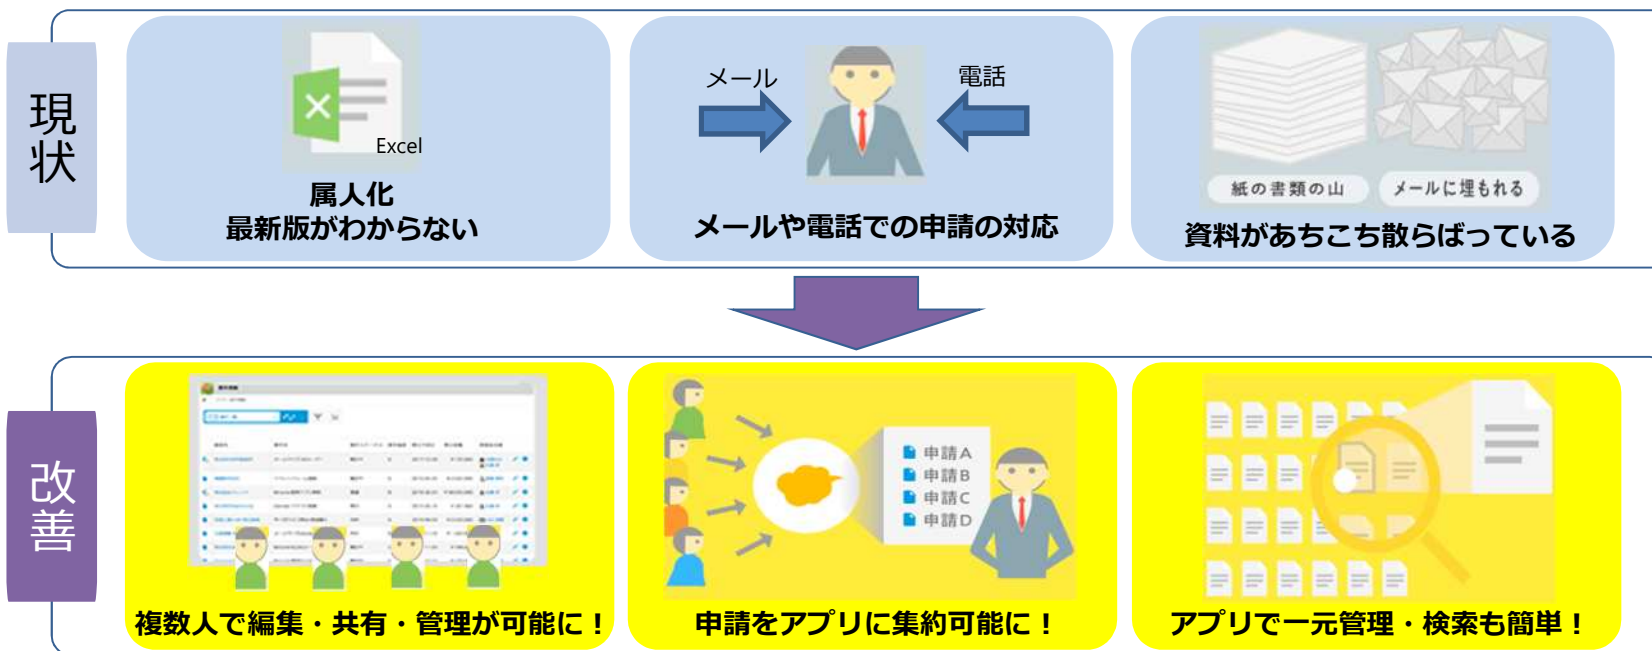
現状

Excel

属人化
最新版がわからない

メール

電話

メールや電話での申請の対応

紙の書類の山

メールに埋もれる

資料があちこち散らばっている

改善

複数人で編集・共有・管理が可能に！

申請A
申請B
申請C
申請D

申請をアプリに集約可能に！

アプリで一元管理・検索も簡単！